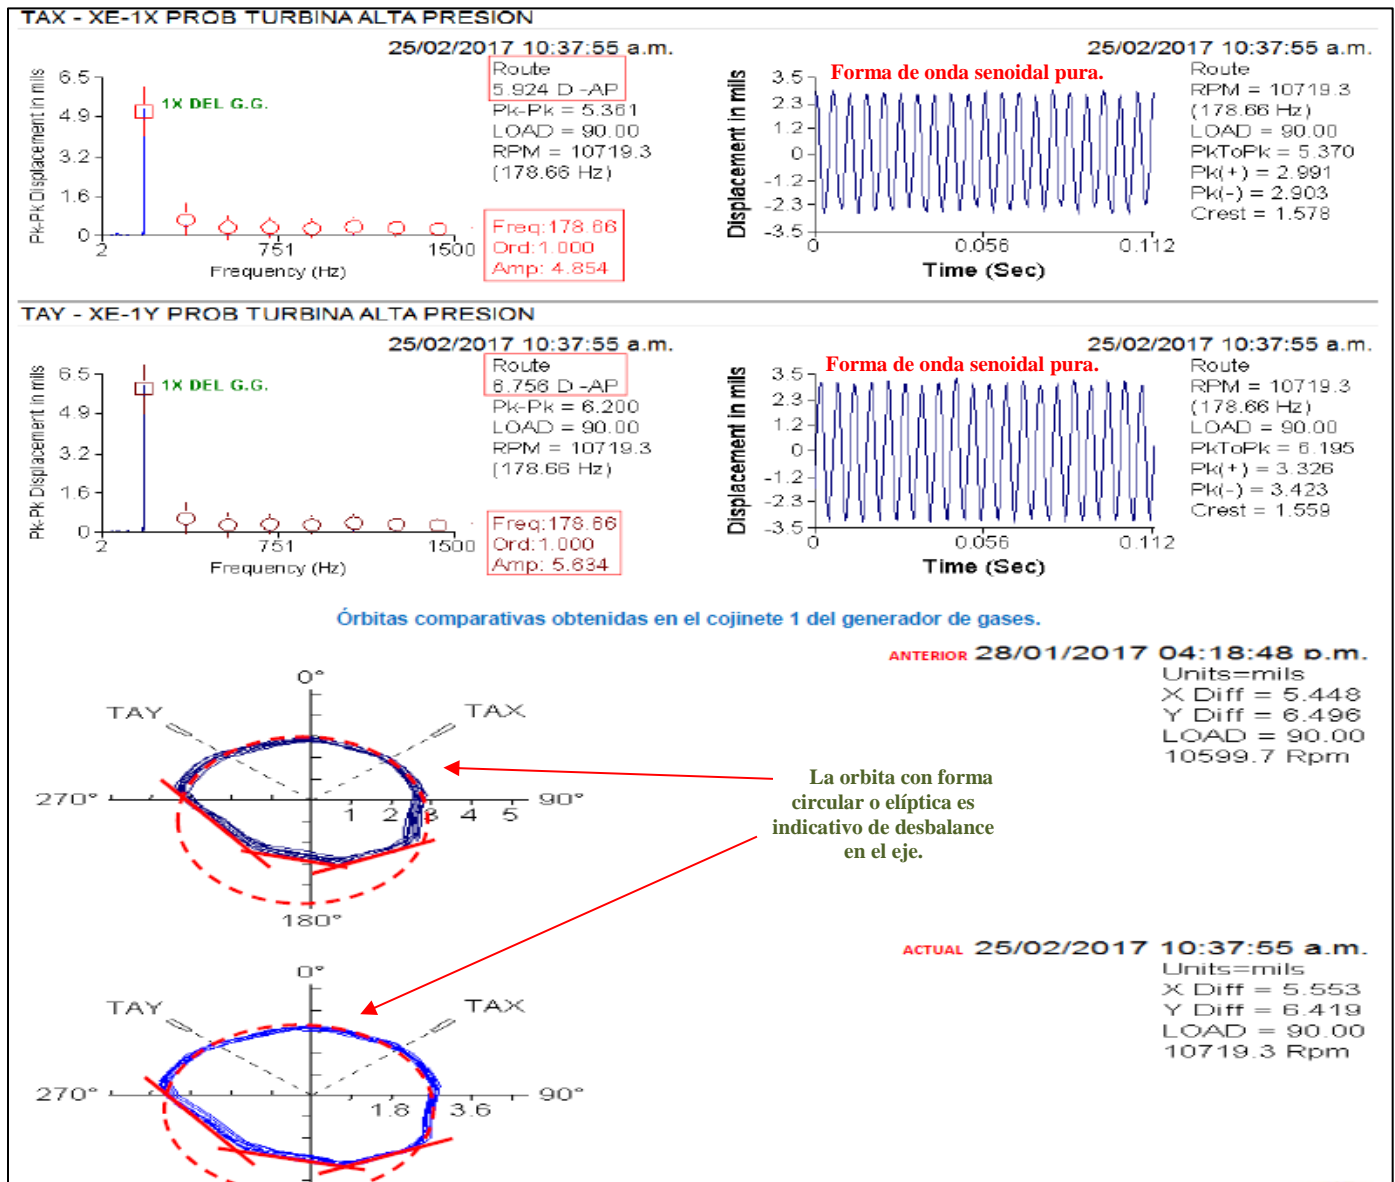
TAX - XE-1X PROB TURBINA ALTA PRESION

25/02/2017 10:37:55 a.m.

Pk-Pk Displacement in mils

6.5
4.9
3.2
1.6
0

1X DEL G.G.

2
751
1500
Frequency (Hz)

Route
5.924 D -AP
Pk-Pk = 5.361
LOAD = 90.00
RPM = 10719.3
(178.66 Hz)

Freq:178.66
Ord:1.000
Amp: 4.854

25/02/2017 10:37:55 a.m.

Forma de onda senoidal pura.

Displacement in mils

3.5
2.3
1.2
0
-1.2
-2.3
-3.5

0
0.056
0.112
Time (Sec)

Route
RPM = 10719.3
(178.66 Hz)
LOAD = 90.00
PkToPk = 5.370
Pk(+) = 2.991
Pk(-) = 2.903
Crest = 1.578

TAY - XE-1Y PROB TURBINA ALTA PRESION

25/02/2017 10:37:55 a.m.

Pk-Pk Displacement in mils

6.5
4.9
3.2
1.6
0

1X DEL G.G.

2
751
1500
Frequency (Hz)

Route
6.756 D -AP
Pk-Pk = 6.200
LOAD = 90.00
RPM = 10719.3
(178.66 Hz)

Freq:178.66
Ord:1.000
Amp: 5.634

25/02/2017 10:37:55 a.m.

Forma de onda senoidal pura.

Displacement in mils

3.5
2.3
1.2
0
-1.2
-2.3
-3.5

0
0.056
0.112
Time (Sec)

Route
RPM = 10719.3
(178.66 Hz)
LOAD = 90.00
PkToPk = 6.195
Pk(+) = 3.326
Pk(-) = 3.423
Crest = 1.559

Órbitas comparativas obtenidas en el cojinete 1 del generador de gases.

0°
TAY
TAX
270°
90°
1
2
3
4
5
180°

ANTERIOR 28/01/2017 04:18:48 p.m.
Units=mils
X Diff = 5.448
Y Diff = 6.496
LOAD = 90.00
10599.7 Rpm

La orbita con forma circular o elíptica es indicativo de desbalance en el eje.

0°
TAY
TAX
270°
90°
1.8
3.6

ACTUAL 25/02/2017 10:37:55 a.m.
Units=mils
X Diff = 5.553
Y Diff = 6.419
LOAD = 90.00
10719.3 Rpm